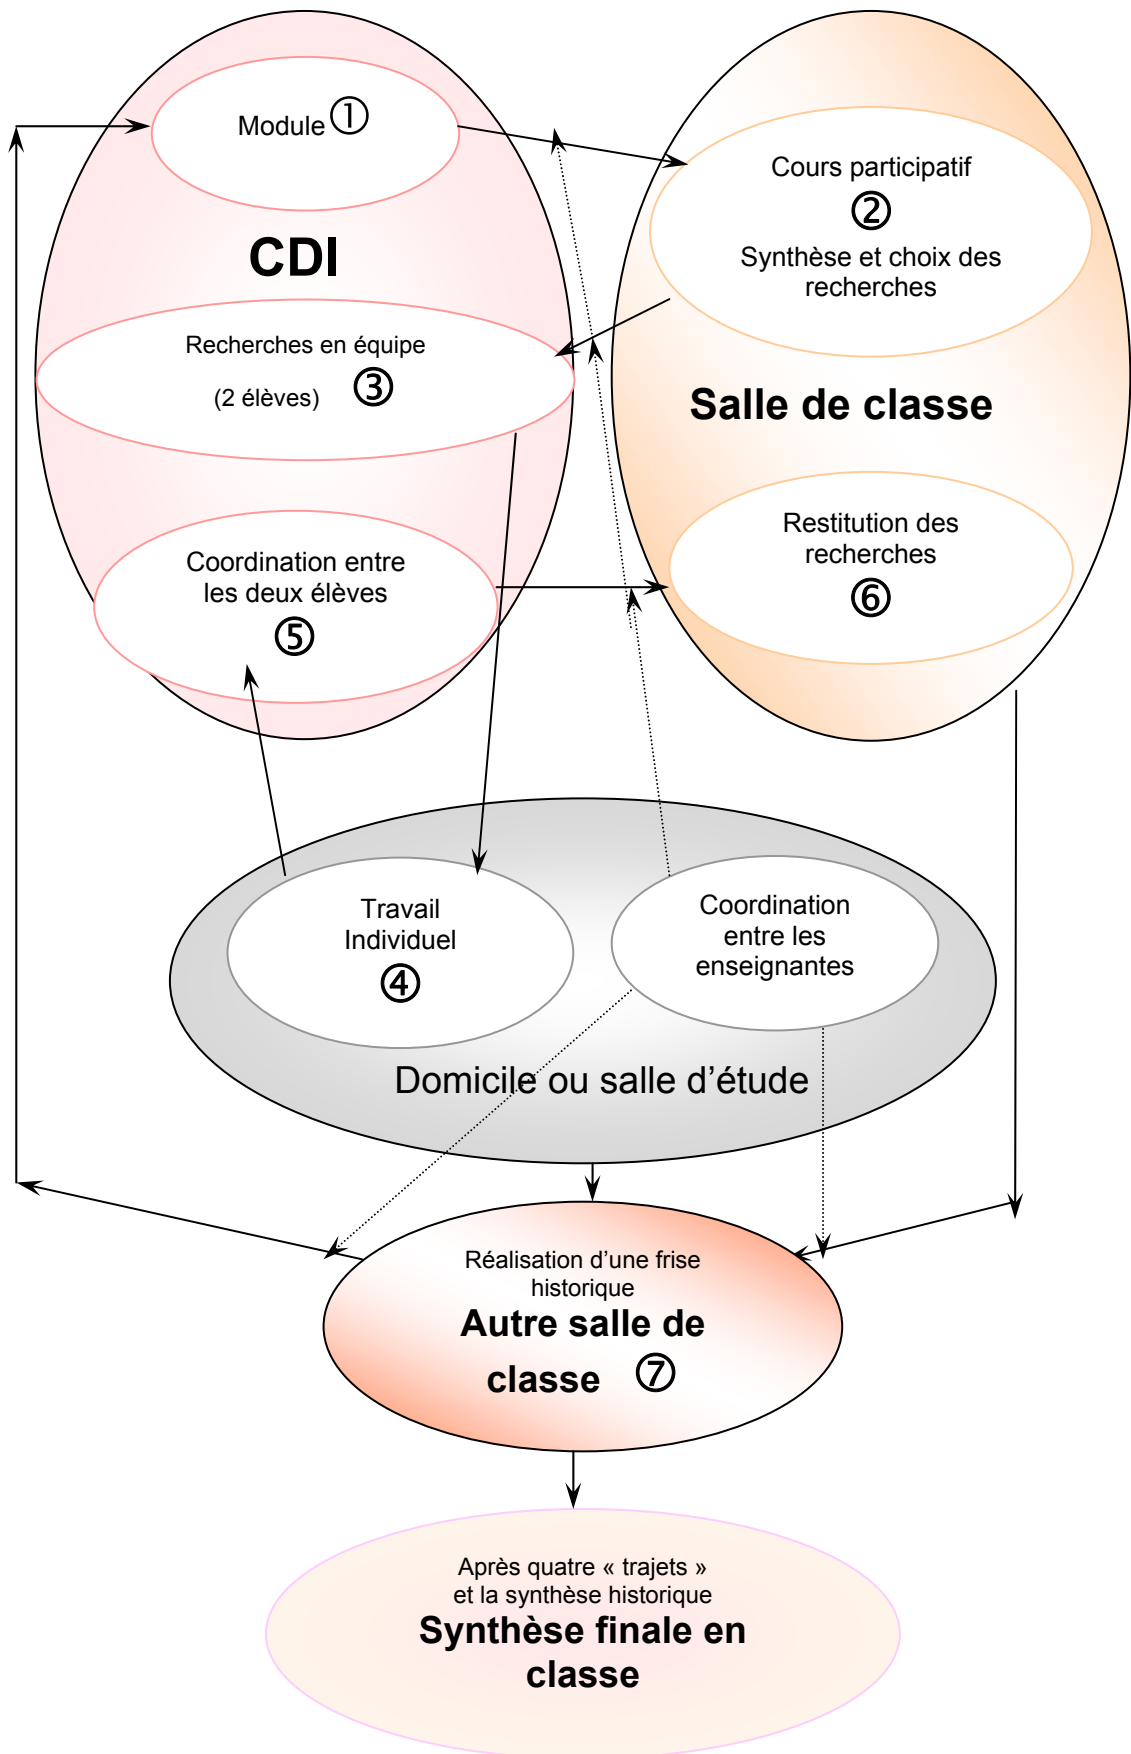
Module ①

CDI

Recherches en équipe

(2 élèves) ③

Coordination entre les deux élèves ⑤

Cours participatif ②

Synthèse et choix des recherches

Salle de classe

Restitution des recherches ⑥

Travail Individuel ④

Coordination entre les enseignantes

Domicile ou salle d'étude

Réalisation d'une frise historique

Autre salle de classe ⑦

Après quatre « trajets » et la synthèse historique

Synthèse finale en classe